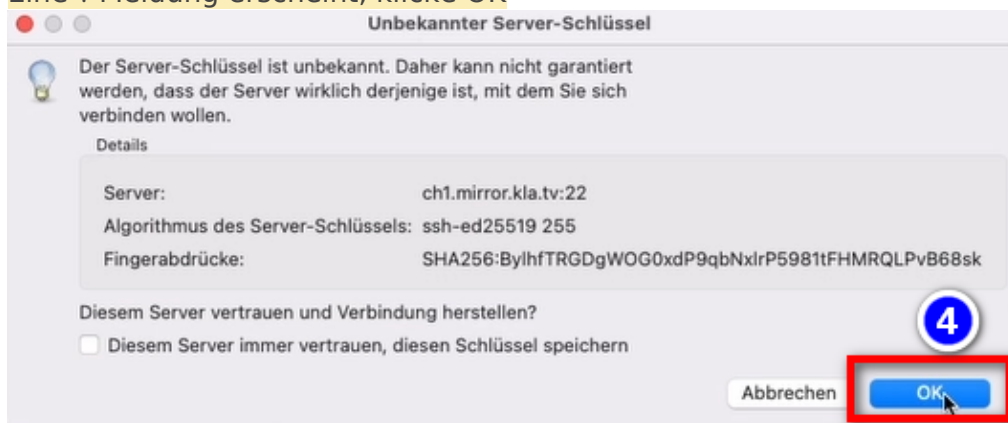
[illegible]

Unbekannter Server-Schlüssel

Der Server-Schlüssel ist unbekannt. Daher kann nicht garantiert werden, dass der Server wirklich derjenige ist, mit dem Sie sich verbinden wollen.

Details

| | |
|---|---|
| Server: | ch1.mirror.kla.tv:22 |
| Algorithmus des Server-Schlüssels: | ssh-ed25519 255 |
| Fingerabdrücke: | SHA256:BylhfTRGDgWOG0xdP9qbNxlrP5981tFHMRQLPvB68sk |

Diesem Server vertrauen und Verbindung herstellen?

Diesem Server immer vertrauen, diesen Schlüssel speichern

4

Abbrechen

OK